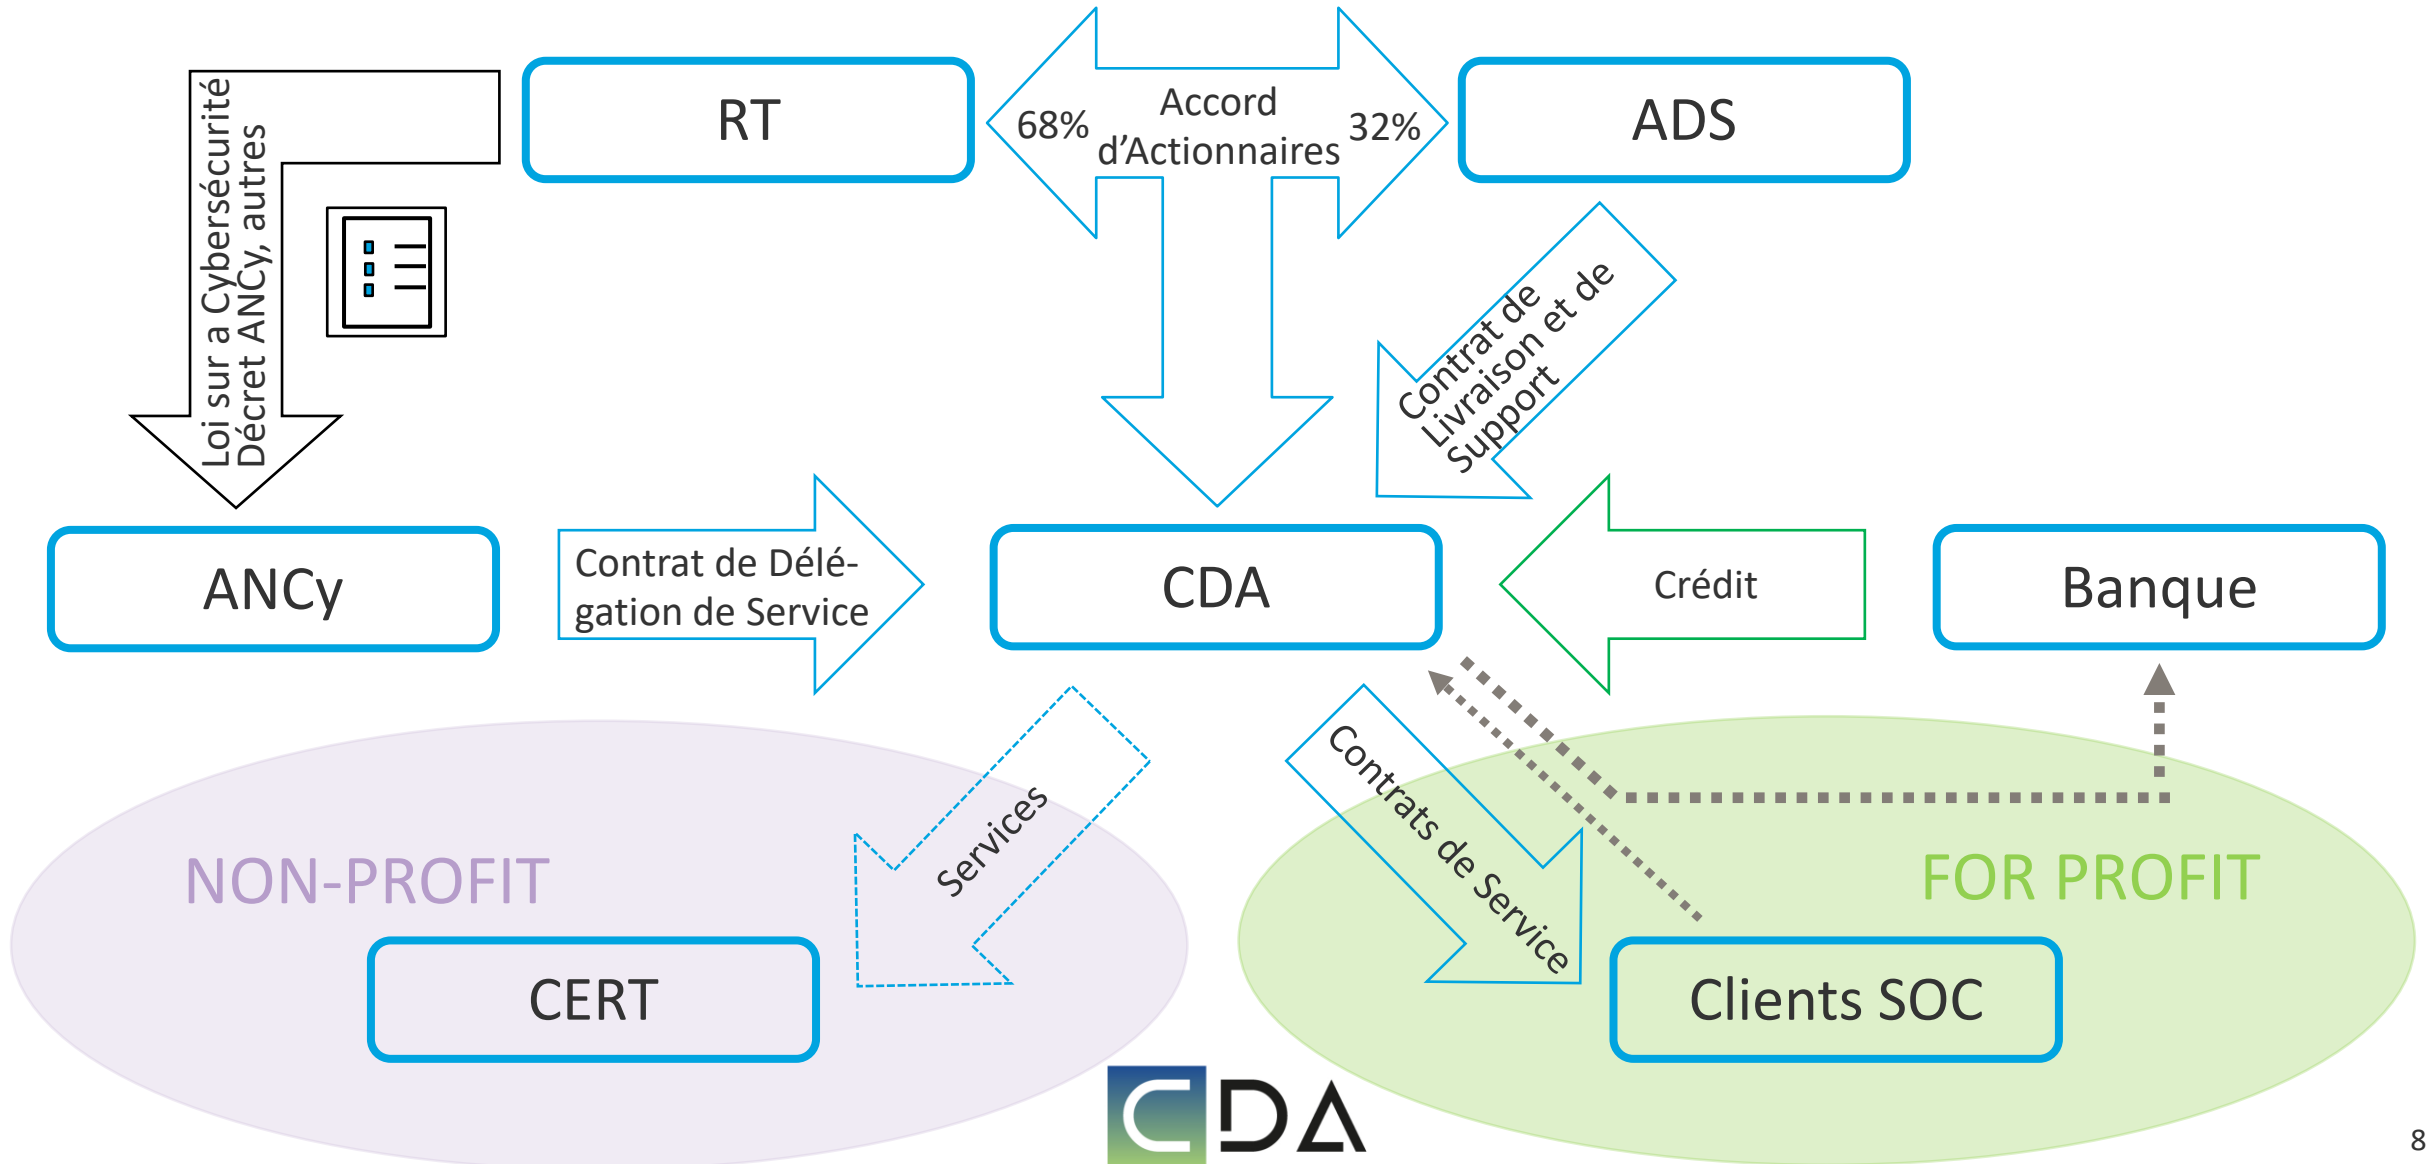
Loi sur a Cybersécurité
Décret ANCy, autres

RT

68%

Accord d'Actionnaires

32%

ADS

Contrat de Livraison et de Support

ANCy

Contrat de Délégation de Service

CDA

Crédit

Banque

Services

Contrats de Service

NON-PROFIT

FOR PROFIT

CERT

Clients SOC

CDA

8